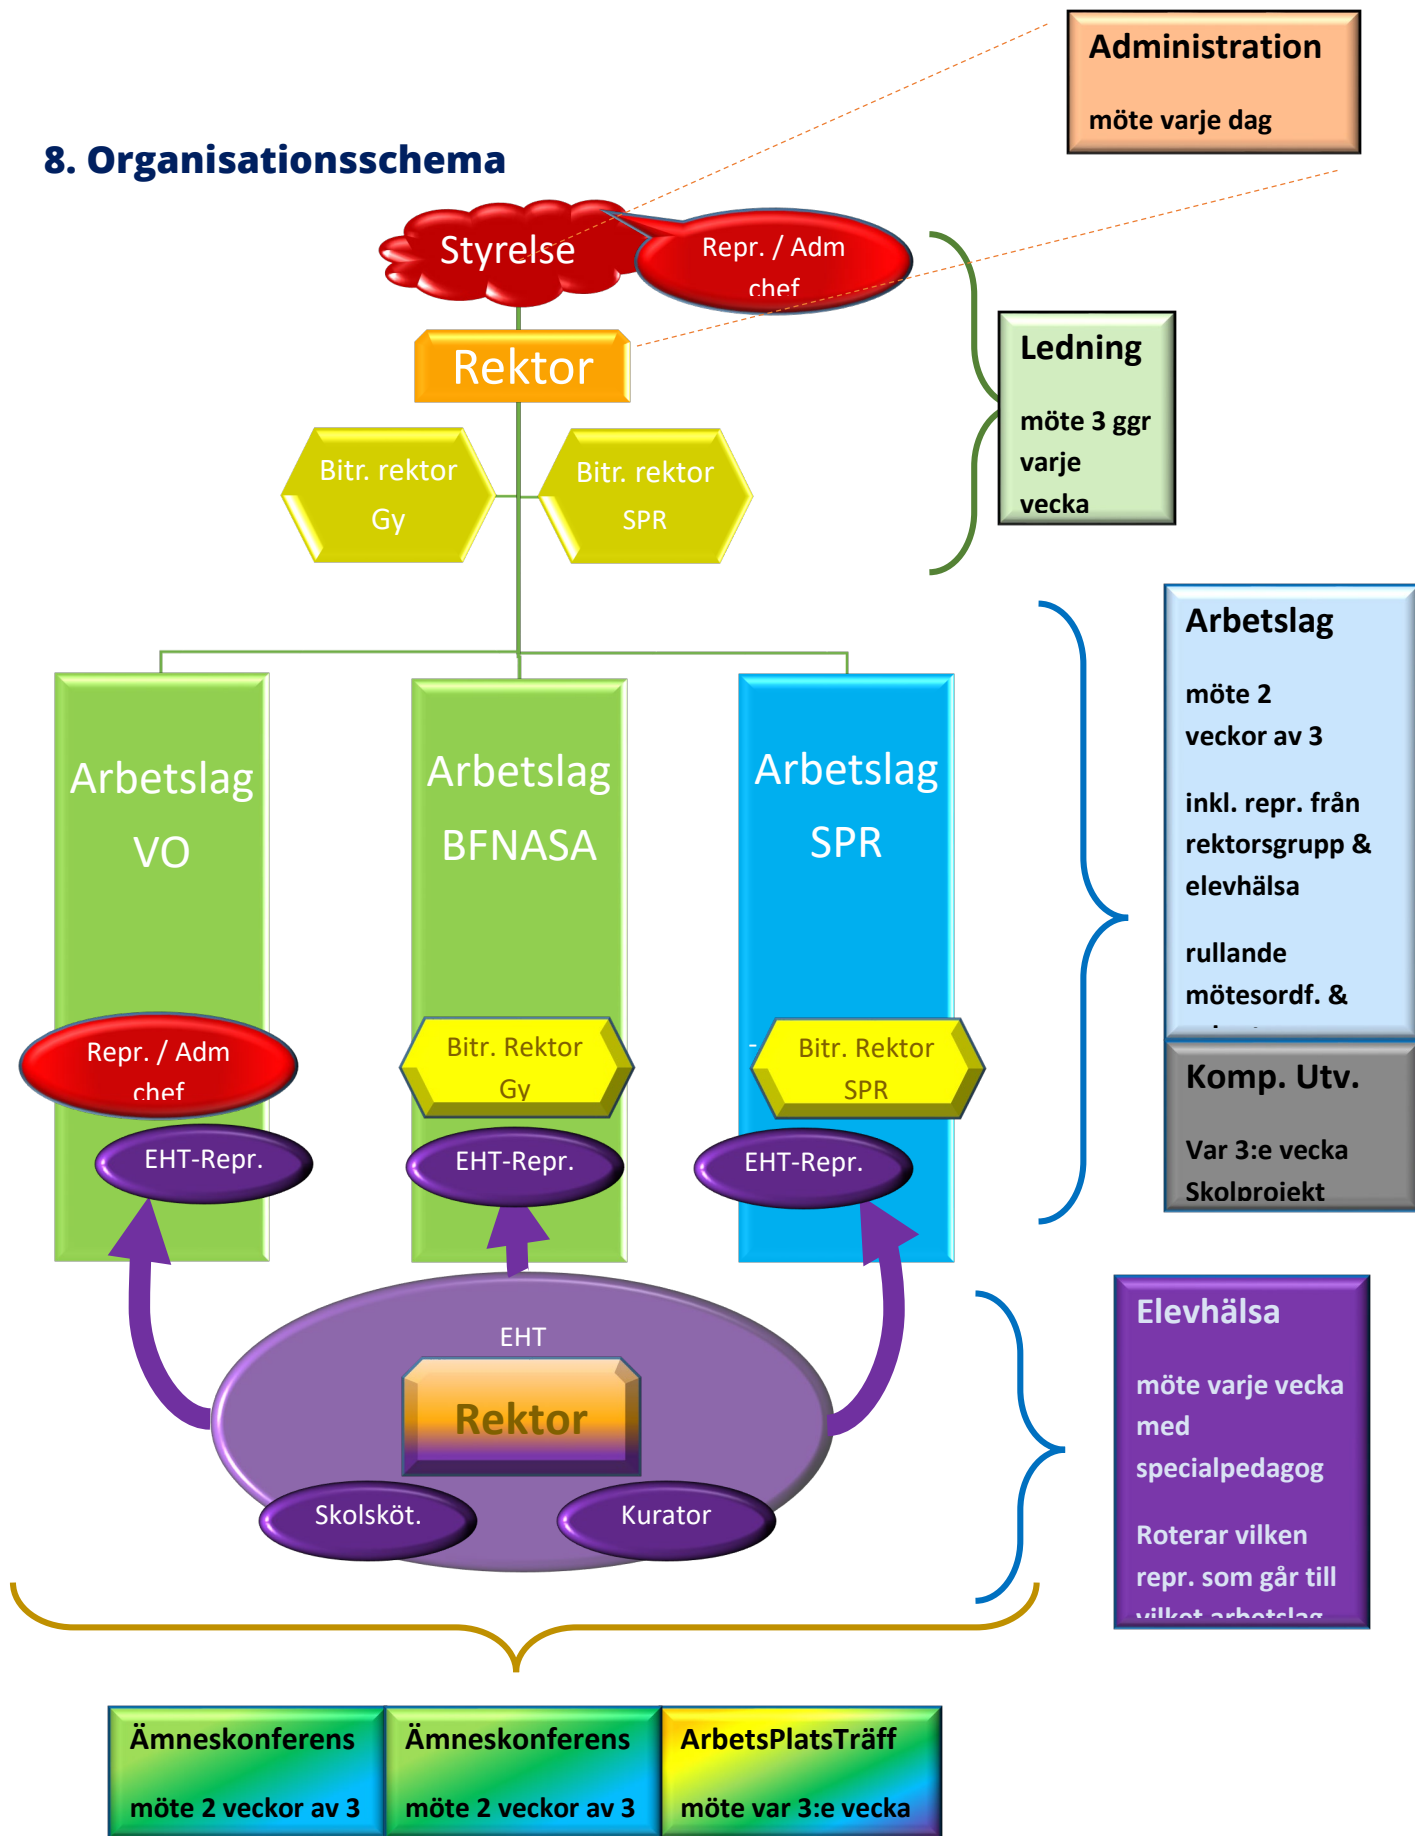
Administration

möte varje dag

8. Organisationsschema

Styrelse

Repr. / Adm chef

Rektor

Bitr. rektor Gy

Bitr. rektor SPR

Ledning

möte 3 ggr varje vecka

Arbetslag

möte 2 veckor av 3

inkl. repr. från rektorsgrupp & elevhälsa

rullande mötesordf. & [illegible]

Komp. Utv.

Var 3:e vecka Skolprojekt

Arbetslag VO

Arbetslag BFNASA

Arbetslag SPR

Repr. / Adm chef

Bitr. Rektor Gy

Bitr. Rektor SPR

EHT-Repr.

EHT-Repr.

EHT-Repr.

EHT

Rektor

Skolsköt.

Kurator

Elevhälsa

möte varje vecka med specialpedagog

Roterar vilken repr. som går till vilket arbetslag

Ämneskonferens

möte 2 veckor av 3

Ämneskonferens

möte 2 veckor av 3

ArbetsPlatsTräff

möte var 3:e vecka